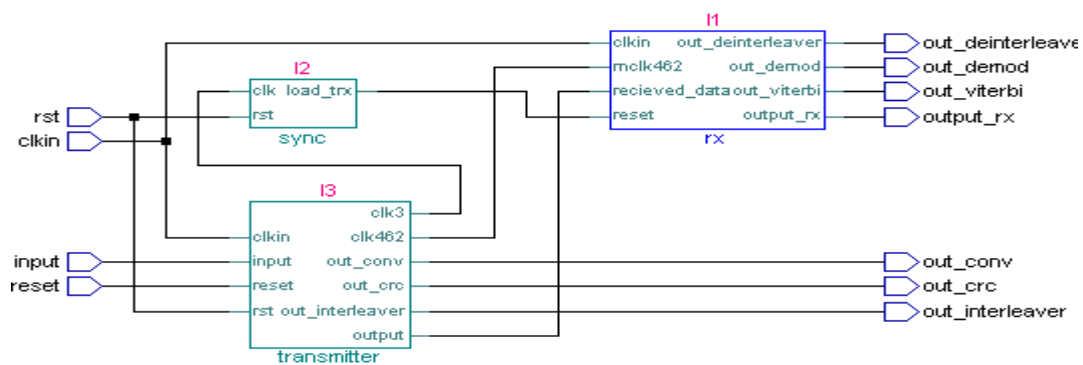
I1

clkin out_deinterleaver
mclk462 out_demod
recieved_data out_viterbi
reset output_rx
rx

out_deinterleave
out_demod
out_viterbi
output_rx

I2

clk load_trx
rst
sync

rst
clkin

I3

clk3
clkin clk462
input out_conv
reset out_crc
rst out_interleaver
output
transmitter

input
reset

out_conv
out_crc
out_interleaver